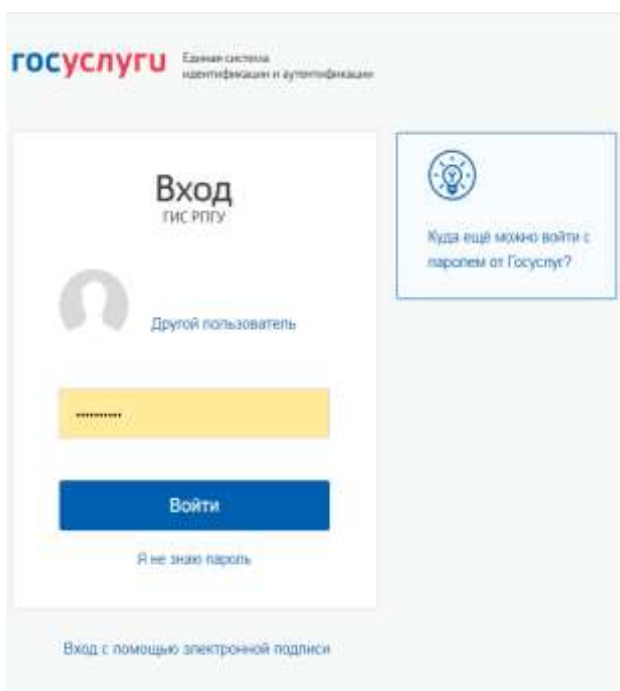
госуслуги Единая система идентификации и аутентификации

Вход
ГИС РПГУ

Другой пользователь

••••••••••

Войти

Я не знаю пароль

Куда ещё можно войти с паролем от Госуслуг?

Вход с помощью электронной подписи